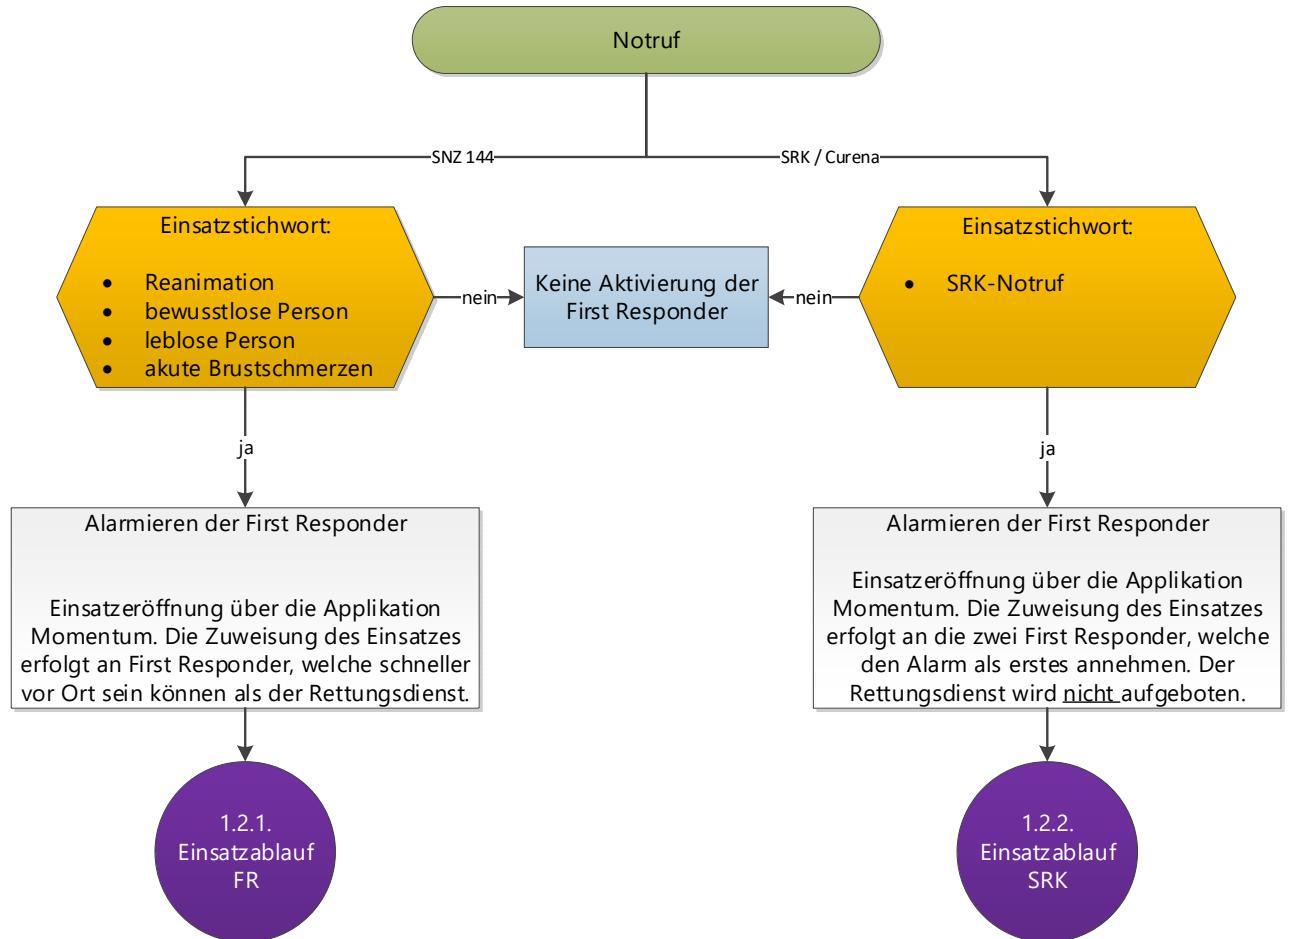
Notruf

SNZ 144

SRK / Curena

Einsatzstichwort:

- Reanimation
- bewusstlose Person
- leblose Person
- akute Brustschmerzen

nein

Keine Aktivierung der First Responder

nein

Einsatzstichwort:

- SRK-Notruf

ja

ja

Alarmieren der First Responder

Einsatzeröffnung über die Applikation Momentum. Die Zuweisung des Einsatzes erfolgt an First Responder, welche schneller vor Ort sein können als der Rettungsdienst.

Alarmieren der First Responder

Einsatzeröffnung über die Applikation Momentum. Die Zuweisung des Einsatzes erfolgt an die zwei First Responder, welche den Alarm als erstes annehmen. Der Rettungsdienst wird nicht aufgeboten.

1.2.1. Einsatzablauf FR

1.2.2. Einsatzablauf SRK